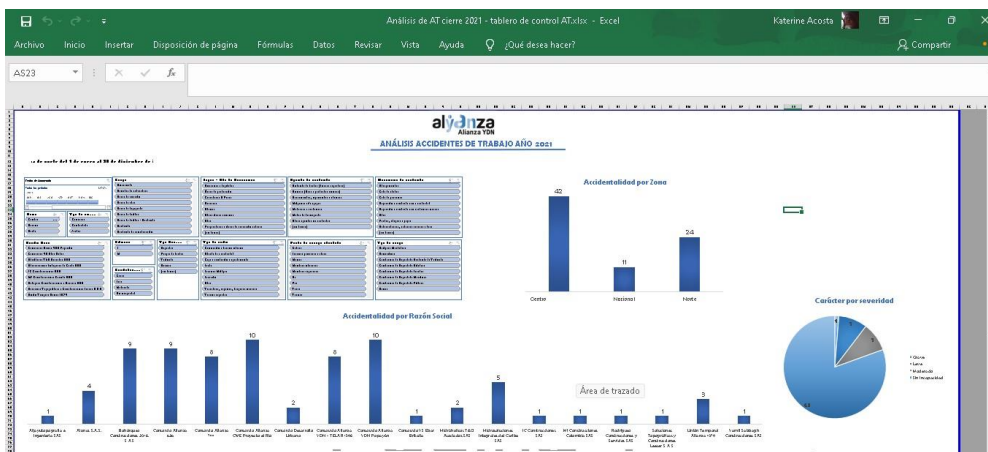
Análisis de AT cierre 2021 - tablero de control AT.xlsx - Excel

Katerine Acosta

Archivo Inicio Insertar Disposición de página Fórmulas Datos Revisar Vista Ayuda ¿Qué desea hacer?

Compartir

AS23

alyanza
Alianza YDN

ANÁLISIS ACCIDENTES DE TRABAJO AÑO 2021

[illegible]

Accidentalidad por Zona

42

11

24

Centro Nacional Norte

Carácter por severidad

Grave
Leve
Moderado
De incapacidad

Accidentalidad por Razón Social

1 4 9 9 8 10 2 8 10 1 2 5 1 1 1 1 3 1

Área de trazado

Alyanza proyecto e Ingeniería SAS
Alianza S.A.S.
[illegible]
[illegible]
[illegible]
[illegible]
Consorcio Desarrollo Urbano
Consorcio Alianza YDN - TELAR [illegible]
Consorcio Alianza YDN Proyección
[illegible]
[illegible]
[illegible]
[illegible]
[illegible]
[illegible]
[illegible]
Unión Temporal Alianza YPH
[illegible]